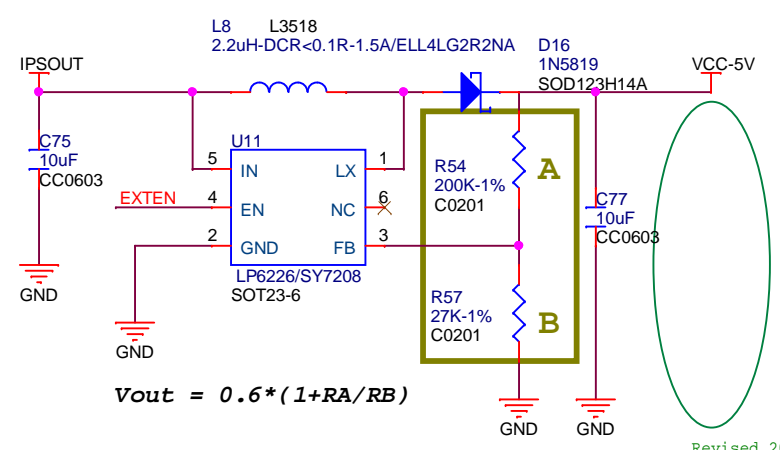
L8 L3518
2.2uH-DCR<0.1R-1.5A/ELL4LG2R2NA

D16
1N5819
SOD123H14A

IPSOUT

VCC-5V

C75
10uF
CC0603

GND

U11

5 IN
4 EN
2 GND

LX 1
NC 6
FB 3

EXTEN

LP6226/SY7208
SOT23-6

GND

R54
200K-1%
C0201

A

R57
27K-1%
C0201

B

C77
10uF
CC0603

GND

GND

Vout = 0.6*(1+RA/RB)

Revised 2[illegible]